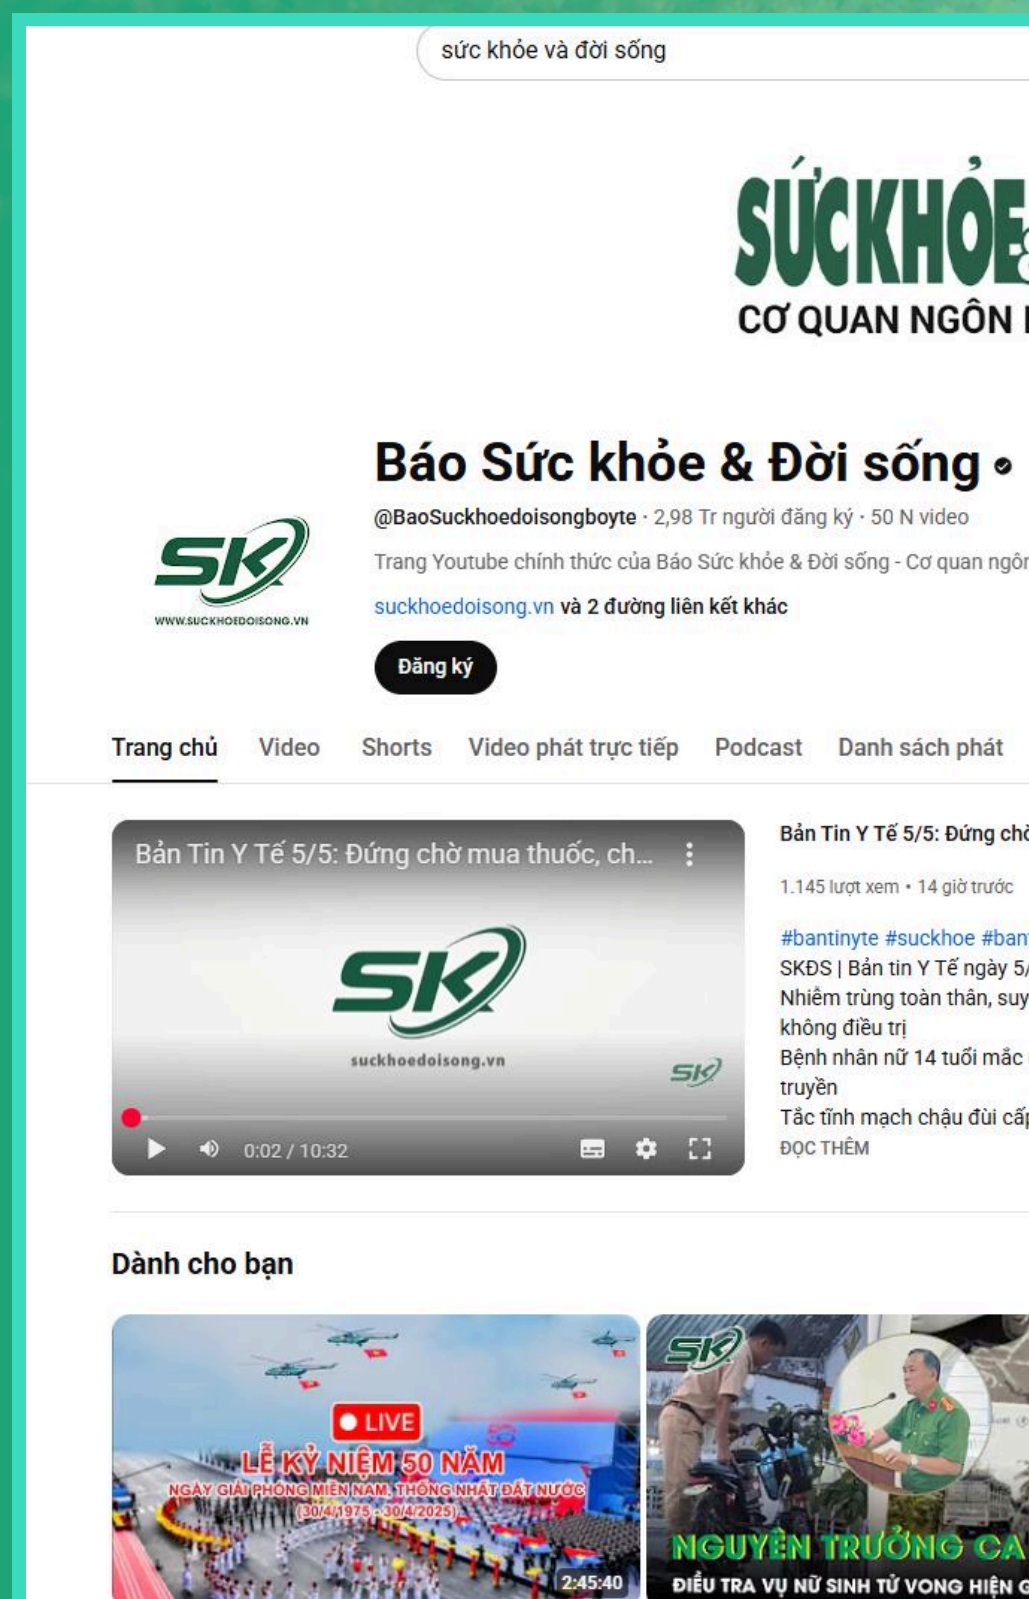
sức khỏe và đời sống

SỨCKHỎE
CƠ QUAN NGÔN

SK
WWW.SUCKHOEDOISONG.VN

Báo Sức khỏe & Đời sống

@BaoSuckhoedoisongboyte · 2,98 Tr người đăng ký · 50 N video

Trang Youtube chính thức của Báo Sức khỏe & Đời sống - Cơ quan ngôn

suckhoedoisong.vn và 2 đường liên kết khác

Đăng ký

Trang chủ Video Shorts Video phát trực tiếp Podcast Danh sách phát

Bản Tin Y Tế 5/5: Đứng chờ mua thuốc, ch...

SK
suckhoedoisong.vn
SK

0:02 / 10:32

Bản Tin Y Tế 5/5: Đứng chờ

1.145 lượt xem • 14 giờ trước

#bantinyte #suckhoe #ban
SKĐS | Bản tin Y Tế ngày 5/
Nhiễm trùng toàn thân, suy
không điều trị
Bệnh nhân nữ 14 tuổi mắc
truyền
Tắc tĩnh mạch chậu đùi cấp
ĐỌC THÊM

Dành cho bạn

LIVE
LỄ KỶ NIỆM 50 NĂM
NGÀY GIẢI PHÓNG MIỀN NAM, THỐNG NHẤT ĐẤT NƯỚC
(30/4/1975 - 30/4/2025)
2:45:40

SK
NGUYÊN TRƯỞNG CA
ĐIỀU TRA VỤ NỮ SINH TỬ VONG HIỆN G